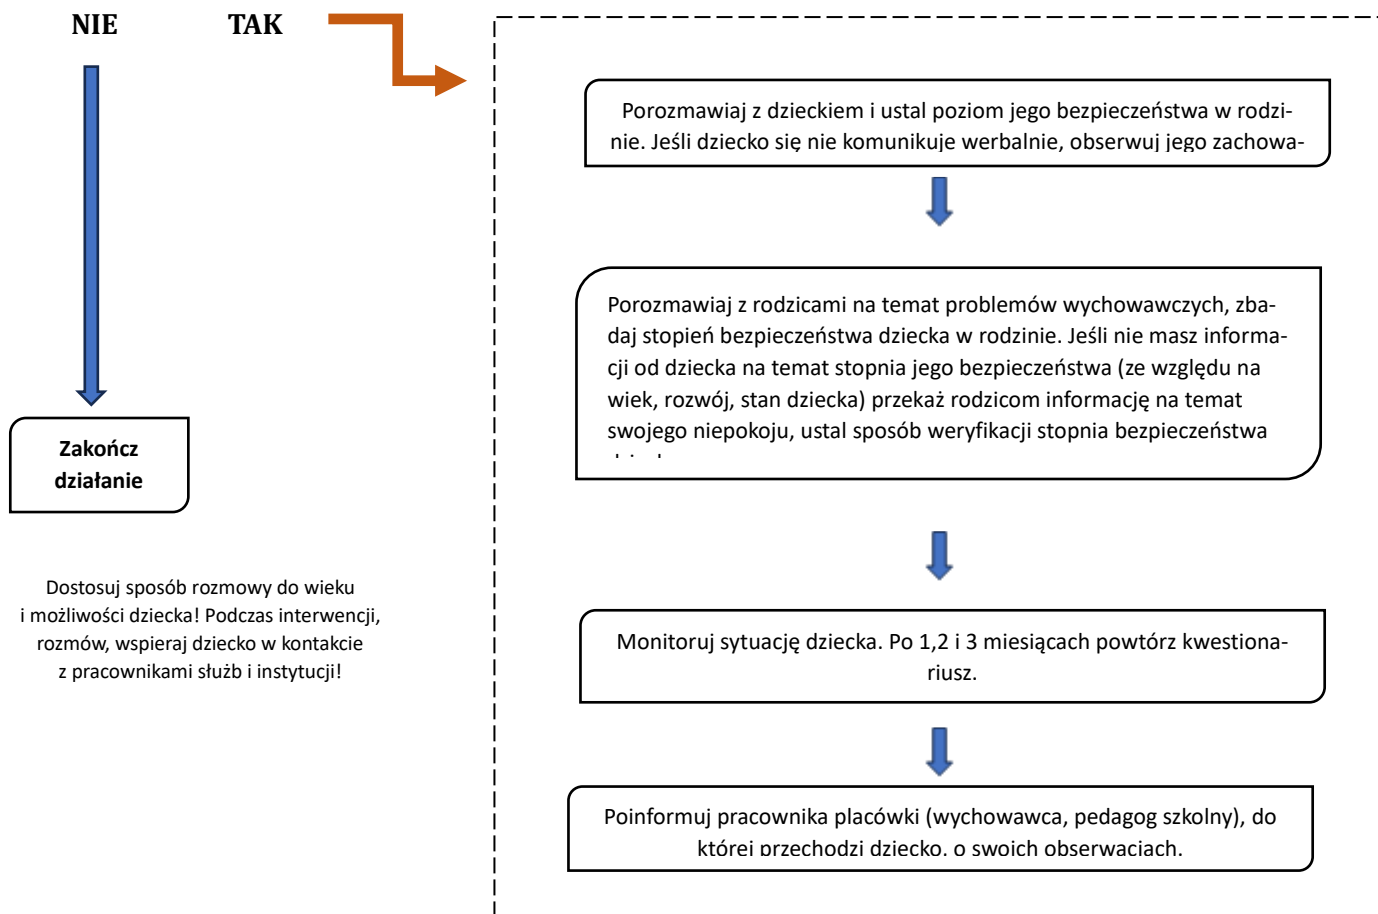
NIE

TAK

Zakończ działanie

Dostosuj sposób rozmowy do wieku i możliwości dziecka! Podczas interwencji, rozmów, wspieraj dziecko w kontakcie z pracownikami służb i instytucji!

Porozmawiaj z dzieckiem i ustal poziom jego bezpieczeństwa w rodzinie. Jeśli dziecko się nie komunikuje werbalnie, obserwuj jego zachowa-

Porozmawiaj z rodzicami na temat problemów wychowawczych, zbadaj stopień bezpieczeństwa dziecka w rodzinie. Jeśli nie masz informacji od dziecka na temat stopnia jego bezpieczeństwa (ze względu na wiek, rozwój, stan dziecka) przekaż rodzicom informację na temat swojego niepokoju, ustal sposób weryfikacji stopnia bezpieczeństwa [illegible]

Monitoruj sytuację dziecka. Po 1,2 i 3 miesiącach powtórz kwestionariusz.

Poinformuj pracownika placówki (wychowawca, pedagog szkolny), do której przechodzi dziecko, o swoich obserwacjach.